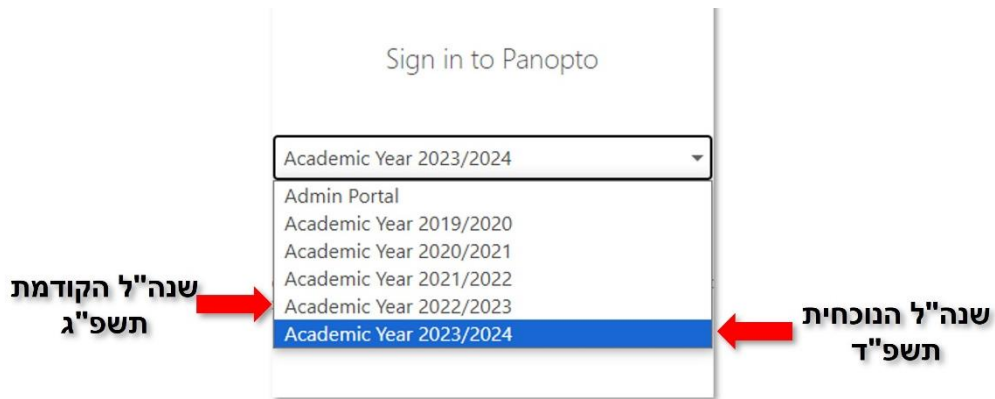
Sign in to Panopto

Academic Year 2023/2024

Admin Portal
Academic Year 2019/2020
Academic Year 2020/2021
Academic Year 2021/2022
Academic Year 2022/2023
Academic Year 2023/2024

שנה"ל הקודמת
תשפ"ג

שנה"ל הנוכחית
תשפ"ד